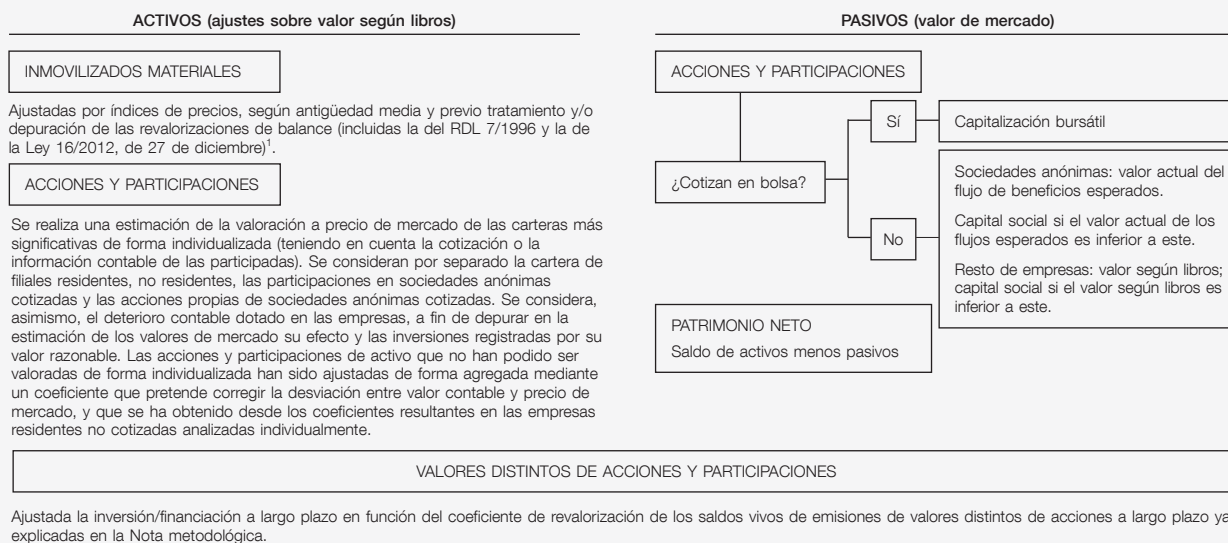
ACTIVOS (ajustes sobre valor según libros)

INMOVILIZADOS MATERIALES

Ajustadas por índices de precios, según antigüedad media y previo tratamiento y/o depuración de las revalorizaciones de balance (incluidas la del RDL 7/1996 y la de la Ley 16/2012, de 27 de diciembre)$^1$.

ACCIONES Y PARTICIPACIONES

Se realiza una estimación de la valoración a precio de mercado de las carteras más significativas de forma individualizada (teniendo en cuenta la cotización o la información contable de las participadas). Se consideran por separado la cartera de filiales residentes, no residentes, las participaciones en sociedades anónimas cotizadas y las acciones propias de sociedades anónimas cotizadas. Se considera, asimismo, el deterioro contable dotado en las empresas, a fin de depurar en la estimación de los valores de mercado su efecto y las inversiones registradas por su valor razonable. Las acciones y participaciones de activo que no han podido ser valoradas de forma individualizada han sido ajustadas de forma agregada mediante un coeficiente que pretende corregir la desviación entre valor contable y precio de mercado, y que se ha obtenido desde los coeficientes resultantes en las empresas residentes no cotizadas analizadas individualmente.

PASIVOS (valor de mercado)

ACCIONES Y PARTICIPACIONES

¿Cotizan en bolsa?

Sí

Capitalización bursátil

No

Sociedades anónimas: valor actual del flujo de beneficios esperados.

Capital social si el valor actual de los flujos esperados es inferior a este.

Resto de empresas: valor según libros; capital social si el valor según libros es inferior a este.

PATRIMONIO NETO

Saldo de activos menos pasivos

VALORES DISTINTOS DE ACCIONES Y PARTICIPACIONES

Ajustada la inversión/financiación a largo plazo en función del coeficiente de revalorización de los saldos vivos de emisiones de valores distintos de acciones a largo plazo ya explicadas en la Nota metodológica.